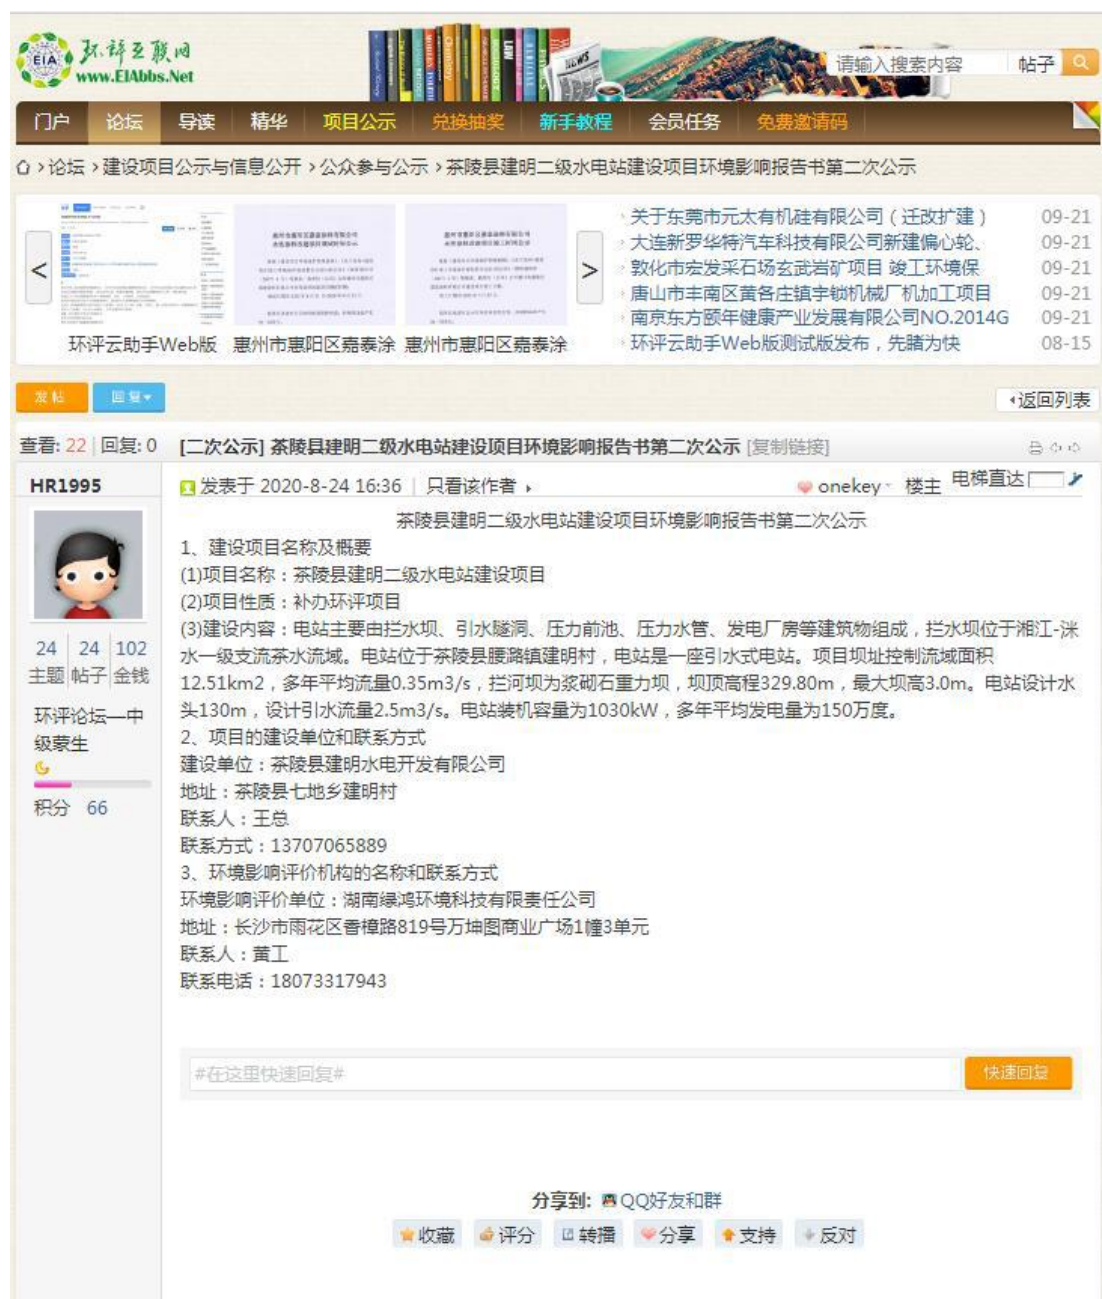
EIA 环评互联网 www.EIAbbs.Net

请输入搜索内容 帖子

门户 论坛 导读 精华 项目公示 兑换抽奖 新手教程 会员任务 免费邀请码

论坛 › 建设项目公示与信息公开 › 公众参与公示 › 茶陵县建明二级水电站建设项目环境影响报告书第二次公示

环评云助手Web版 惠州市惠阳区嘉泰涂 惠州市惠阳区嘉泰涂

关于东莞市元太有机硅有限公司（迁改扩建） 09-21
大连新罗华特汽车科技有限公司新建偏心轮、 09-21
敦化市宏发采石场玄武岩矿项目 竣工环境保 09-21
唐山市丰南区黄各庄镇宇锁机械厂机加工项目 09-21
南京东方颐年健康产业发展有限公司NO.2014G 09-21
环评云助手Web版测试版发布，先睹为快 08-15

发帖 回复 返回列表

查看: 22 | 回复: 0 [二次公示] 茶陵县建明二级水电站建设项目环境影响报告书第二次公示 [复制链接]

HR1995

24 主题 24 帖子 102 金钱

环评论坛—中级寮生

积分 66

发表于 2020-8-24 16:36 | 只看该作者 onekey 楼主 电梯直达

茶陵县建明二级水电站建设项目环境影响报告书第二次公示

1、建设项目名称及概要

(1)项目名称：茶陵县建明二级水电站建设项目

(2)项目性质：补办环评项目

(3)建设内容：电站主要由拦水坝、引水隧洞、压力前池、压力水管、发电厂房等建筑物组成，拦水坝位于湘江-洣水一级支流茶水流域。电站位于茶陵县腰潞镇建明村，电站是一座引水式电站。项目坝址控制流域面积12.51km2，多年平均流量0.35m3/s，拦河坝为浆砌石重力坝，坝顶高程329.80m，最大坝高3.0m。电站设计水头130m，设计引水流量2.5m3/s。电站装机容量为1030kW，多年平均发电量为150万度。

2、项目的建设单位和联系方式

建设单位：茶陵县建明水电开发有限公司

地址：茶陵县七地乡建明村

联系人：王总

联系方式：13707065889

3、环境影响评价机构的名称和联系方式

环境影响评价单位：湖南绿鸿环境科技有限责任公司

地址：长沙市雨花区香樟路819号万坤图商业广场1幢3单元

联系人：黄工

联系电话：18073317943

#在这里快速回复# 快速回复

分享到: QQ好友和群

收藏 评分 转播 分享 支持 反对